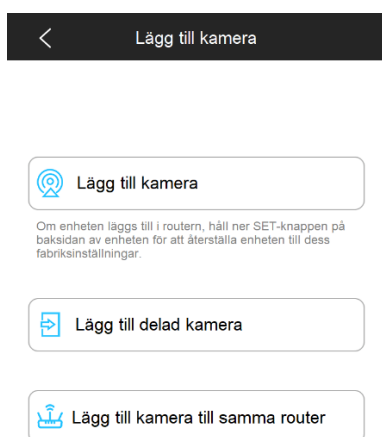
<

Lägg till kamera

Lägg till kamera

Om enheten läggs till i routern, håll ner SET-knappen på baksidan av enheten för att återställa enheten till dess fabriksinställningar.

Lägg till delad kamera

Lägg till kamera till samma router